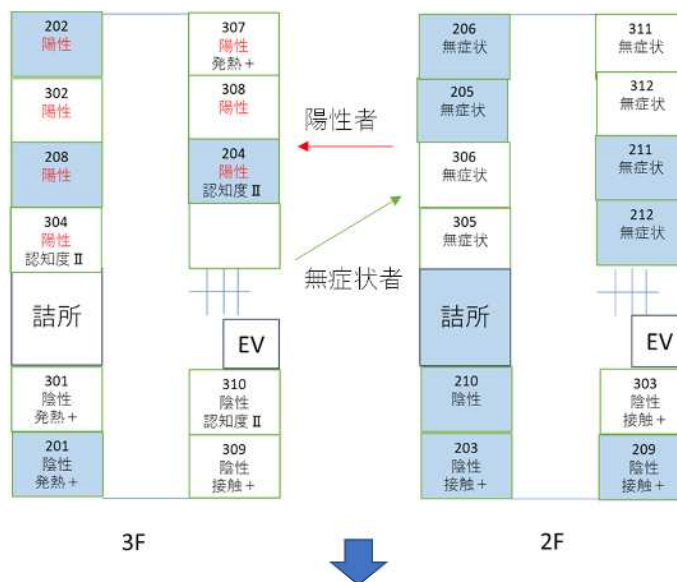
202
陽性

302
陽性

208
陽性

304
陽性
認知度 II

詰所

301
陰性
発熱 +

201
陰性
発熱 +

307
陽性
発熱 +

308
陽性

204
陽性
認知度 II

EV

310
陰性
認知度 II

309
陰性
接触 +

陽性者

無症状者

206
無症状

205
無症状

306
無症状

305
無症状

詰所

210
陰性

203
陰性
接触 +

311
無症状

312
無症状

211
無症状

212
無症状

EV

303
陰性
接触 +

209
陰性
接触 +

3F

2F